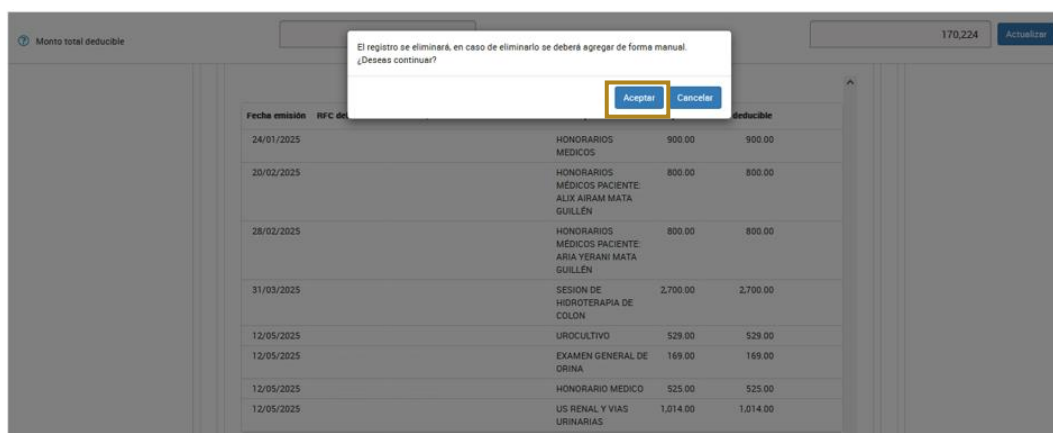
Monto total deducible

170,224

Actualizar

El registro se eliminará, en caso de eliminarlo se deberá agregar de forma manual. ¿Deseas continuar?

Aceptar

Cancelar

| Fecha emisión | RFC de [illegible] | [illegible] | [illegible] | deducible |
|---|---|---|---|---|
| 24/01/2025 | | HONORARIOS MEDICOS | 900.00 | 900.00 |
| 20/02/2025 | | HONORARIOS MÉDICOS PACIENTE: ALIX AIRAM MATA GUILLÉN | 800.00 | 800.00 |
| 28/02/2025 | | HONORARIOS MÉDICOS PACIENTE: ARIA YERANI MATA GUILLÉN | 800.00 | 800.00 |
| 31/03/2025 | | SESION DE HIDROTERAPIA DE COLON | 2,700.00 | 2,700.00 |
| 12/05/2025 | | UROCULTIVO | 529.00 | 529.00 |
| 12/05/2025 | | EXAMEN GENERAL DE ORINA | 169.00 | 169.00 |
| 12/05/2025 | | HONORARIO MEDICO | 525.00 | 525.00 |
| 12/05/2025 | | US RENAL Y VIAS URINARIAS | 1,014.00 | 1,014.00 |